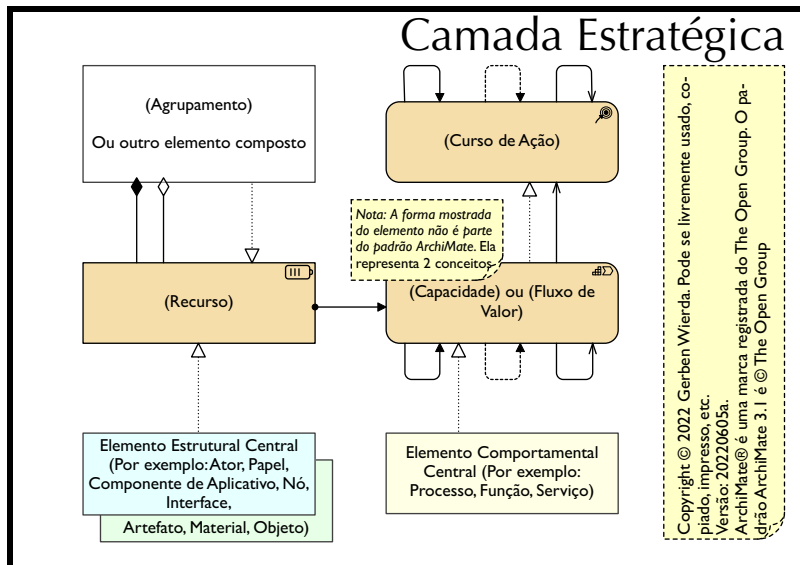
Camada Estratégica

(Agrupamento)

Ou outro elemento composto

(Curso de Ação)

Nota: A forma mostrada do elemento não é parte do padrão ArchiMate. Ela representa 2 conceitos

(Recurso)

(Capacidade) ou (Fluxo de Valor)

Elemento Estrutural Central (Por exemplo: Ator, Papel, Componente de Aplicativo, Nó, Interface,

Artefato, Material, Objeto)

Elemento Comportamental Central (Por exemplo: Processo, Função, Serviço)

Copyright © 2022 Gerben Wierda. Pode se livremente usado, copiado, impresso, etc.
Versão: 20220605a.
ArchiMate® é uma marca registrada do The Open Group. O padrão ArchiMate 3.1 é © The Open Group